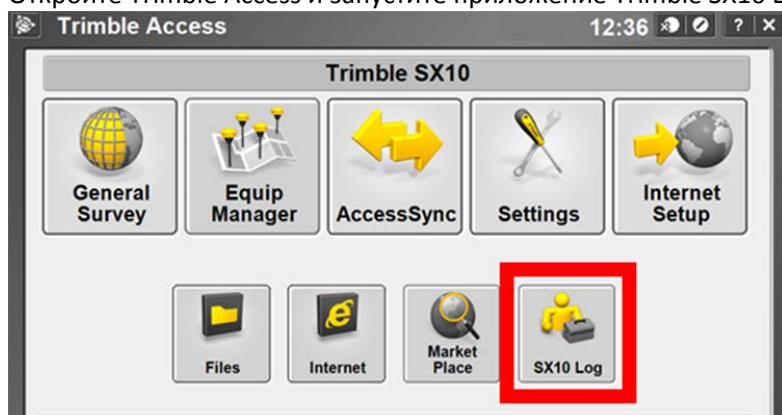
Откройте Trimble Access и запустите приложение Trimble SX10 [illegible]

Trimble Access 12:36 ? ×

Trimble SX10

General Survey

Equip Manager

AccessSync

Settings

Internet Setup

Files

Internet

Market Place

SX10 Log